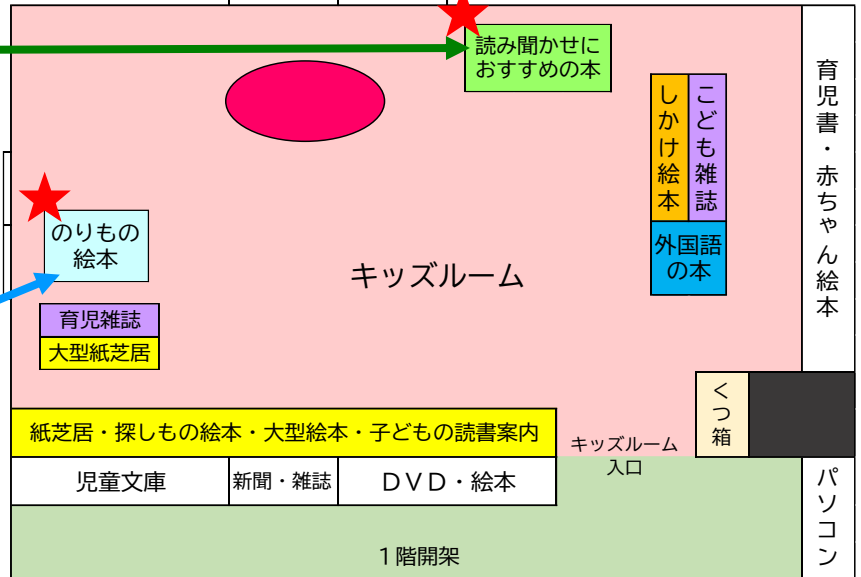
読み聞かせにおすすめの本

育児書・赤ちゃん絵本

しかけ絵本

こども雑誌

外国語の本

のりもの絵本

キッズルーム

育児雑誌

大型紙芝居

紙芝居・探しもの絵本・大型絵本・子どもの読書案内

キッズルーム入口

くつ箱

児童文庫

新聞・雑誌

DVD・絵本

パソコン

1階開架